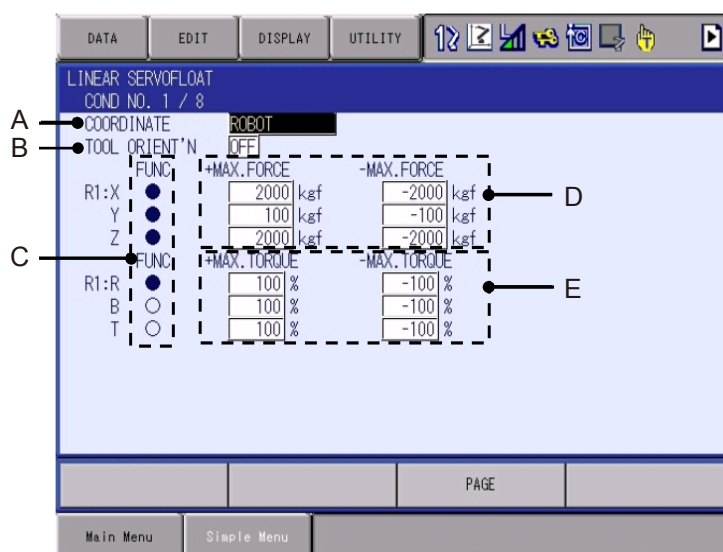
DATA EDIT DISPLAY UTILITY

LINEAR SERVOFLOAT
COND NO. 1 / 8

A COORDINATE ROBOT
B TOOL ORIENT'N OFF

| | FUNC | +MAX.FORCE | | -MAX.FORCE | |
|---|---|---|---|---|---|
| R1:X | ● | 2000 | kgf | -2000 | kgf |
| Y | ● | 100 | kgf | -100 | kgf |
| Z | ● | 2000 | kgf | -2000 | kgf |

| | FUNC | +MAX.TORQUE | | -MAX.TORQUE | |
|---|---|---|---|---|---|
| R1:R | ● | 100 | % | -100 | % |
| B | ○ | 100 | % | -100 | % |
| T | ○ | 100 | % | -100 | % |

C
D
E

PAGE

Main Menu Simple Menu